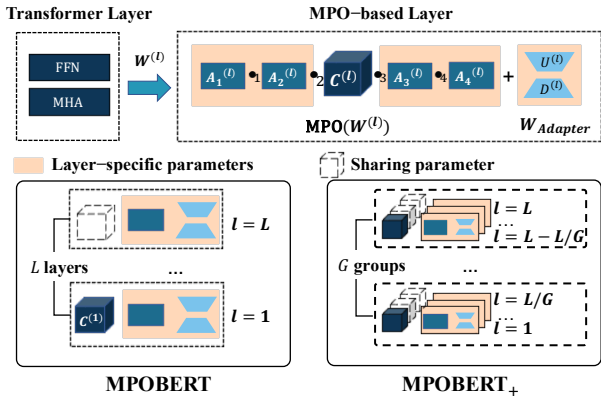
Transformer Layer

MPO−based Layer

FFN

MHA

$W^{(l)}$

$A_1^{(l)}$ 1 $A_2^{(l)}$ 2 $C^{(l)}$ 3 $A_3^{(l)}$ 4 $A_4^{(l)}$ + $U^{(l)}$ $D^{(l)}$

$\text{MPO}(W^{(l)})$

$W_{Adapter}$

Layer−specific parameters

Sharing parameter

$l = L$

$L$ layers

…

$C^{(1)}$

$l = 1$

$l = L$

$l = L - L/G$

$G$ groups

…

$l = L/G$

…

$l = 1$

MPOBERT

$\text{MPOBERT}_+$